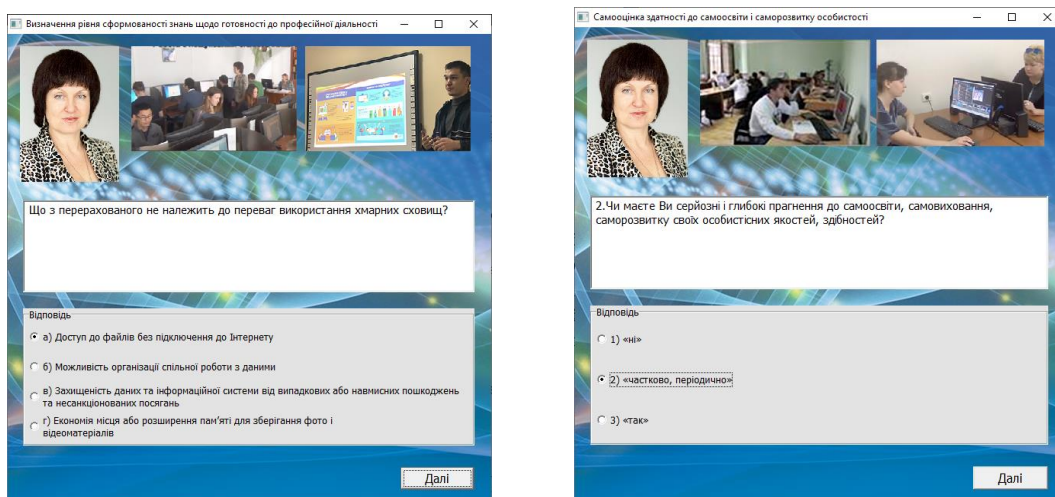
Визначення рівня сформованості знань щодо готовності до професійної діяльності

Що з перерахованого не належить до переваг використання хмарних сховищ?

Відповідь

а) Доступ до файлів без підключення до Інтернету

б) Можливість організації спільної роботи з даними

в) Захищеність даних та інформаційної системи від випадкових або навмисних пошкоджень та несанкціонованих посягань

г) Економія місця або розширення пам'яті для зберігання фото і відеоматеріалів

Далі

Самооцінка здатності до самоосвіти і саморозвитку особистості

2.Чи маєте Ви серйозні і глибокі прагнення до самоосвіти, самовиховання, саморозвитку своїх особистісних якостей, здібностей?

Відповідь

1) «ні»

2) «частково, періодично»

3) «так»

Далі